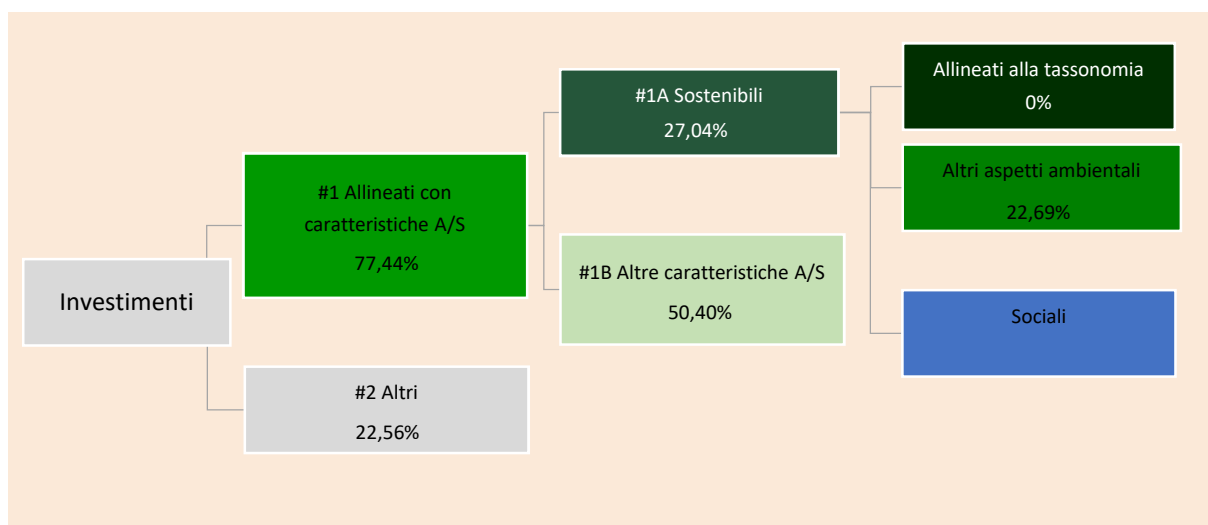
Investimenti

#1 Allineati con caratteristiche A/S

77,44%

#2 Altri

22,56%

#1A Sostenibili

27,04%

#1B Altre caratteristiche A/S

50,40%

Allineati alla tassonomia

0%

Altri aspetti ambientali

22,69%

Sociali